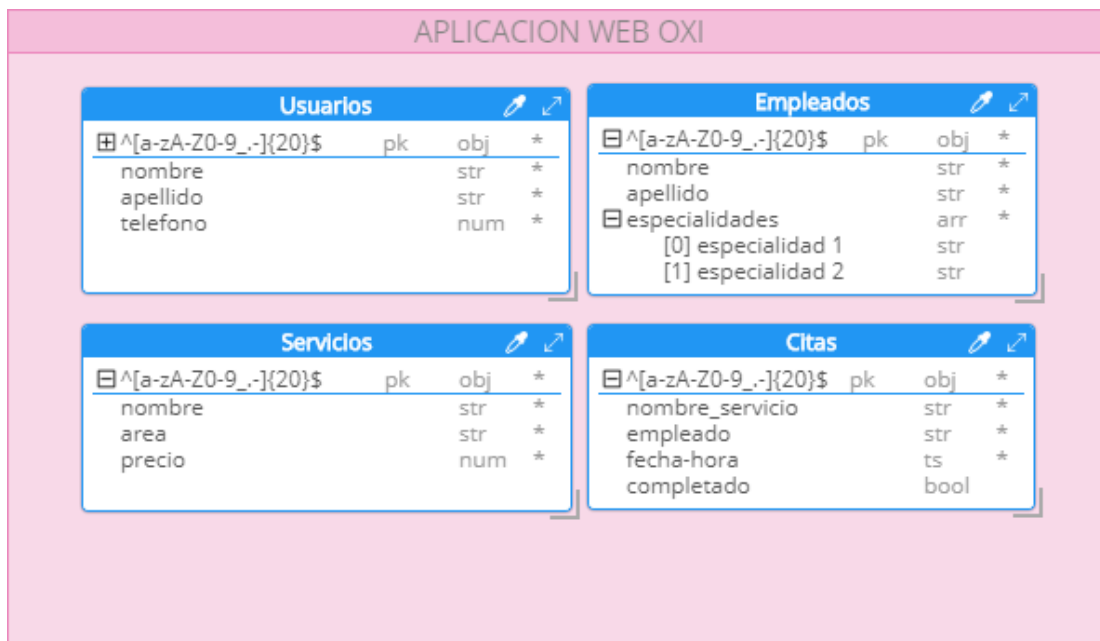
APLICACION WEB OXI

Usuarios

| ⊞^[a-zA-Z0-9_.-]{20}$ | pk | obj | * |
|---|---|---|---|
| nombre | | str | * |
| apellido | | str | * |
| telefono | | num | * |

Empleados

| ⊟^[a-zA-Z0-9_.-]{20}$ | pk | obj | * |
|---|---|---|---|
| nombre | | str | * |
| apellido | | str | * |
| ⊟especialidades | | arr | * |
| [0] especialidad 1 | | str | |
| [1] especialidad 2 | | str | |

Servicios

| ⊟^[a-zA-Z0-9_.-]{20}$ | pk | obj | * |
|---|---|---|---|
| nombre | | str | * |
| area | | str | * |
| precio | | num | * |

Citas

| ⊟^[a-zA-Z0-9_.-]{20}$ | pk | obj | * |
|---|---|---|---|
| nombre_servicio | | str | * |
| empleado | | str | * |
| fecha-hora | | ts | * |
| completado | | bool | |